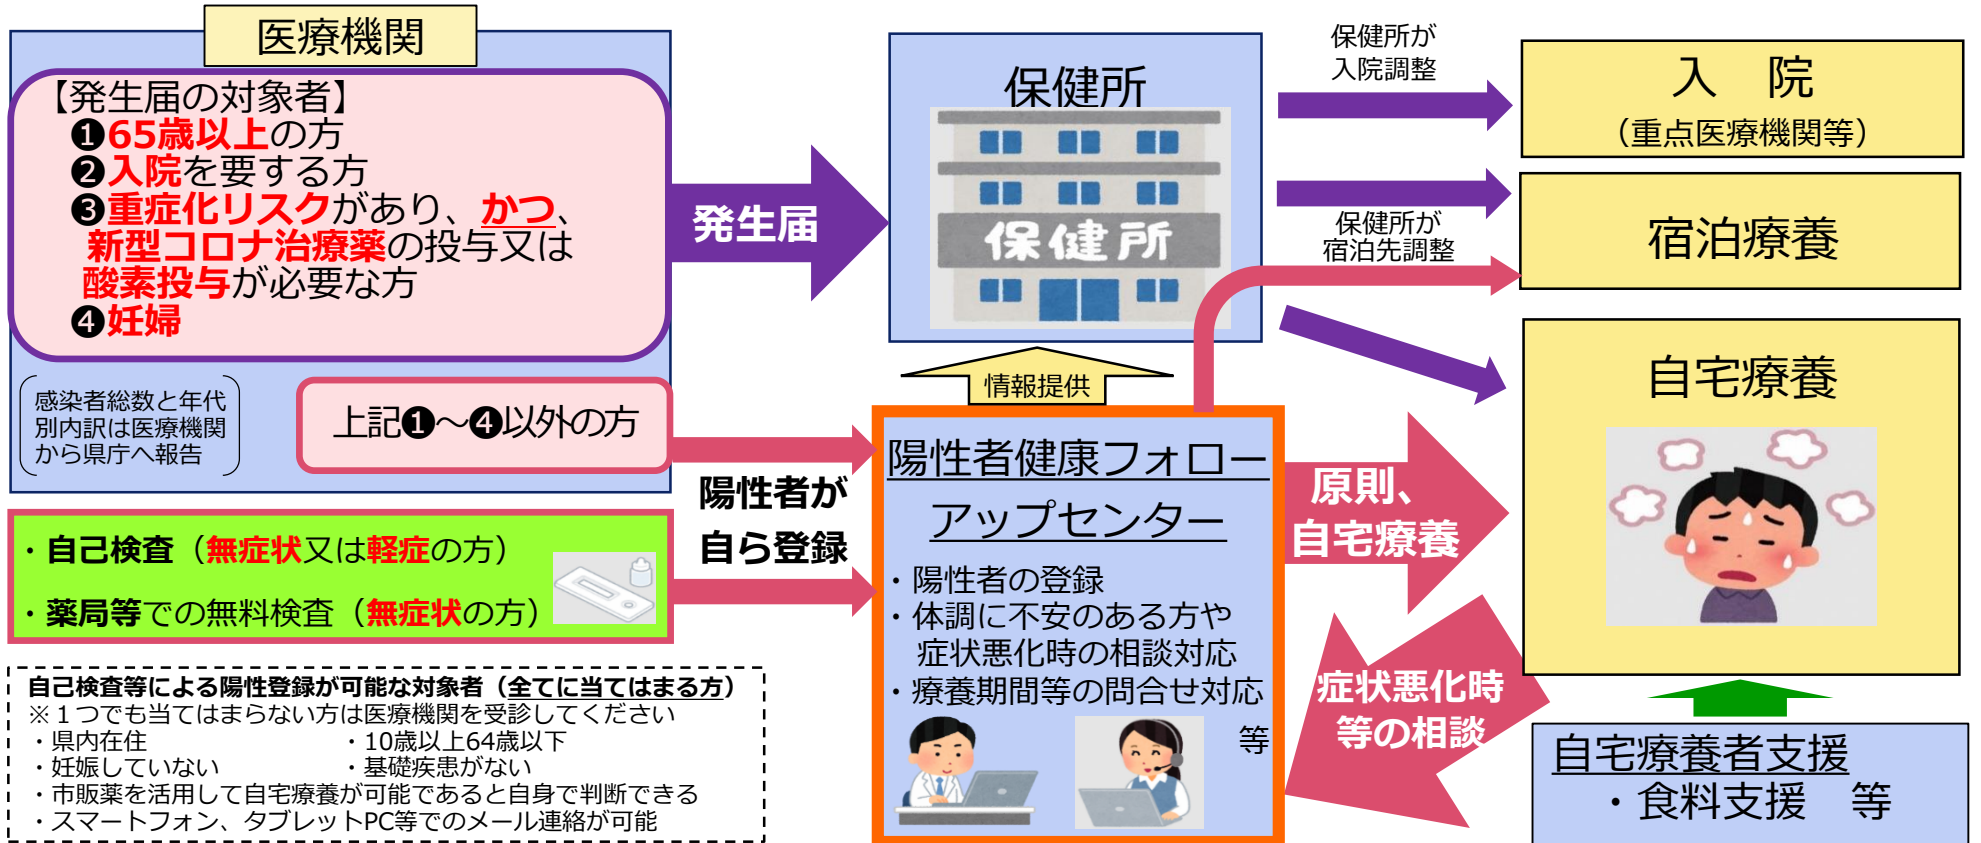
医療機関

【発生届の対象者】
❶65歳以上の方
❷入院を要する方
❸重症化リスクがあり、かつ、新型コロナ治療薬の投与又は酸素投与が必要な方
❹妊婦

感染者総数と年代別内訳は医療機関から県庁へ報告

上記❶～❹以外の方

・自己検査（無症状又は軽症の方）
・薬局等での無料検査（無症状の方）

自己検査等による陽性登録が可能な対象者（全てに当てはまる方）
※１つでも当てはまらない方は医療機関を受診してください
・県内在住
・10歳以上64歳以下
・妊娠していない
・基礎疾患がない
・市販薬を活用して自宅療養が可能であると自身で判断できる
・スマートフォン、タブレットPC等でのメール連絡が可能

発生届

陽性者が自ら登録

保健所

保健所

情報提供

陽性者健康フォローアップセンター
・陽性者の登録
・体調に不安のある方や症状悪化時の相談対応
・療養期間等の問合せ対応
等

保健所が入院調整

保健所が宿泊先調整

入　院
（重点医療機関等）

宿泊療養

自宅療養

原則、自宅療養

症状悪化時等の相談

自宅療養者支援
・食料支援　等